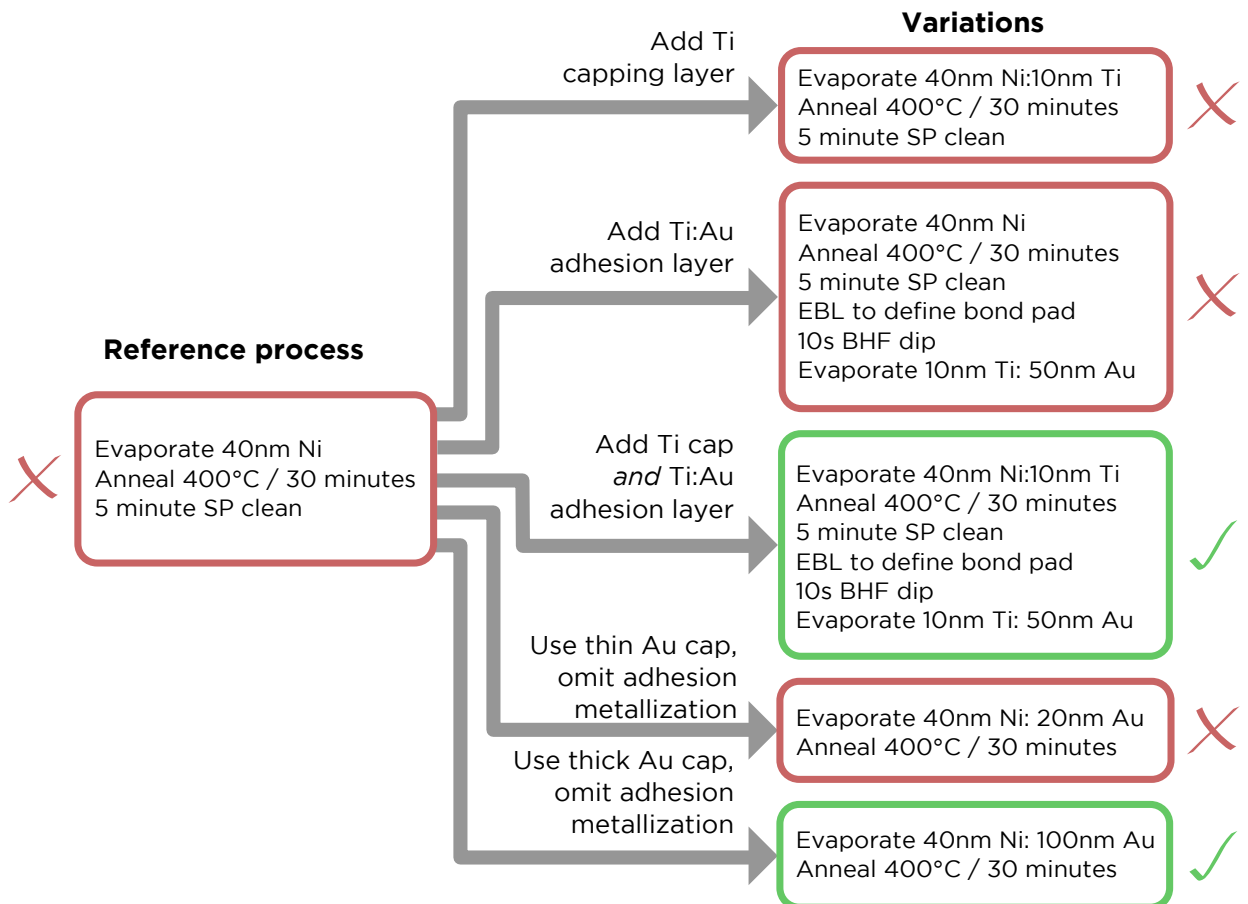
Variations

Add Ti capping layer

Evaporate 40nm Ni:10nm Ti
Anneal 400°C / 30 minutes
5 minute SP clean

Add Ti:Au adhesion layer

Evaporate 40nm Ni
Anneal 400°C / 30 minutes
5 minute SP clean
EBL to define bond pad
10s BHF dip
Evaporate 10nm Ti: 50nm Au

Reference process

Evaporate 40nm Ni
Anneal 400°C / 30 minutes
5 minute SP clean

Add Ti cap *and* Ti:Au adhesion layer

Evaporate 40nm Ni:10nm Ti
Anneal 400°C / 30 minutes
5 minute SP clean
EBL to define bond pad
10s BHF dip
Evaporate 10nm Ti: 50nm Au

Use thin Au cap, omit adhesion metallization

Evaporate 40nm Ni: 20nm Au
Anneal 400°C / 30 minutes

Use thick Au cap, omit adhesion metallization

Evaporate 40nm Ni: 100nm Au
Anneal 400°C / 30 minutes